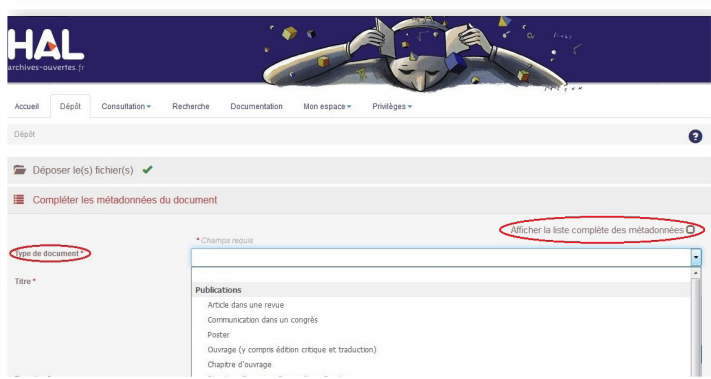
HAL
archives-ouvertes.fr

Accueil Dépôt Consultation Recherche Documentation Mon espace Privilèges

Dépôt

?

Déposer le(s) fichier(s) ✔

Compléter les métadonnées du document

Afficher la liste complète des métadonnées

* Champs requis

Type de document *

Titre *

Publications
Article dans une revue
Communication dans un congrès
Poster
Ouvrage (y compris édition critique et traduction)
Chapitre d'ouvrage